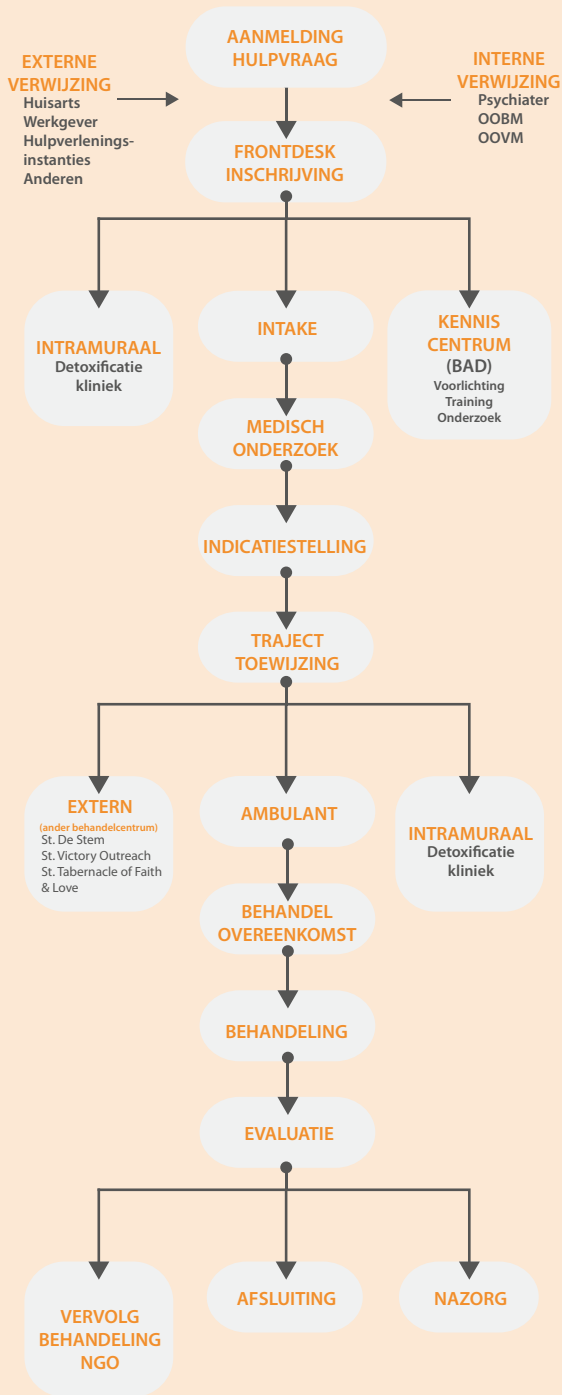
EXTERNE VERWIJZING
Huisarts
Werkgever
Hulpverleningsinstanties
Anderen

AANMELDING HULPVRAAG

INTERNE VERWIJZING
Psychiater
OOBM
OOVM

FRONTDESK INSCHRIJVING

INTRAMURAAL
Detoxificatie kliniek

INTAKE

KENNIS CENTRUM
(BAD)
Voorlichting
Training
Onderzoek

MEDISCH ONDERZOEK

INDICATIESTELLING

TRAJECT TOEWIJZING

EXTERN
(ander behandelcentrum)
St. De Stem
St. Victory Outreach
St. Tabernacle of Faith & Love

AMBULANT

INTRAMURAAL
Detoxificatie kliniek

BEHANDEL OVEREENKOMST

BEHANDELING

EVALUATIE

VERVOLG BEHANDELING NGO

AFSLUITING

NAZORG